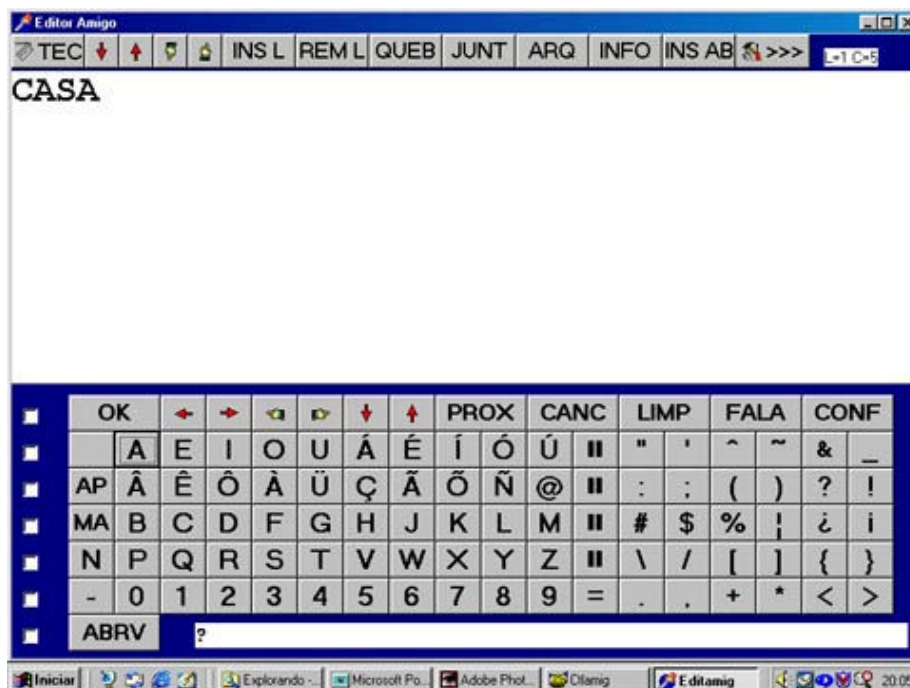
Editor Amigo

TEC | INS L | REM L | QUEB | JUNT | ARQ | INFO | INS AB | >>> | L=1 C=5

CASA

| OK | | | | | | | | PROX | | CANC | | LIMP | | FALA | | CONF | |
|---|---|---|---|---|---|---|---|---|---|---|---|---|---|---|---|---|---|
| | A | E | I | O | U | Á | É | Í | Ó | Ú | II | " | ' | ^ | ~ | & | _ |
| AP | Â | Ê | Ô | À | Ü | Ç | Ã | Õ | Ñ | @ | II | : | ; | ( | ) | ? | ! |
| MA | B | C | D | F | G | H | J | K | L | M | II | # | $ | % | ¦ | ¿ | ¡ |
| N | P | Q | R | S | T | V | W | X | Y | Z | II | \ | / | [ | ] | { | } |
| - | 0 | 1 | 2 | 3 | 4 | 5 | 6 | 7 | 8 | 9 | = | . | , | + | * | < | > |

ABRV ?

Iniciar | Explorando - | Microsoft Po... | Adobe Phot... | Dlamig | Editamig | 20:05